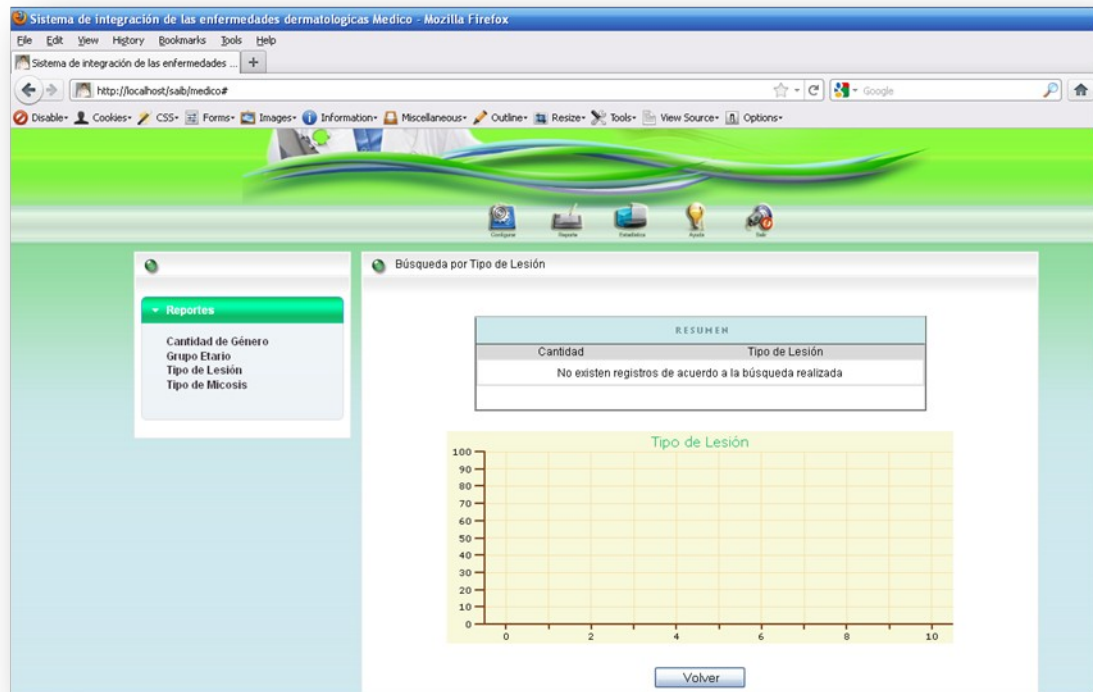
Sistema de integración de las enfermedades dermatologicas Medico - Mozilla Firefox

File Edit View History Bookmarks Tools Help

Sistema de integración de las enfermedades ... +

http://localhost/saib/medico#

Google

Disable Cookies CSS Forms Images Information Miscellaneous Outline Resize Tools View Source Options

Configurar Reporte Estadística Ayuda Salir

Búsqueda por Tipo de Lesión

Reportes

Cantidad de Género
Grupo Etario
Tipo de Lesión
Tipo de Micosis

RESUMEN

| Cantidad | Tipo de Lesión |
|---|---|
| No existen registros de acuerdo a la búsqueda realizada | |

Tipo de Lesión

100
90
80
70
60
50
40
30
20
10
0

0 2 4 6 8 10

Volver